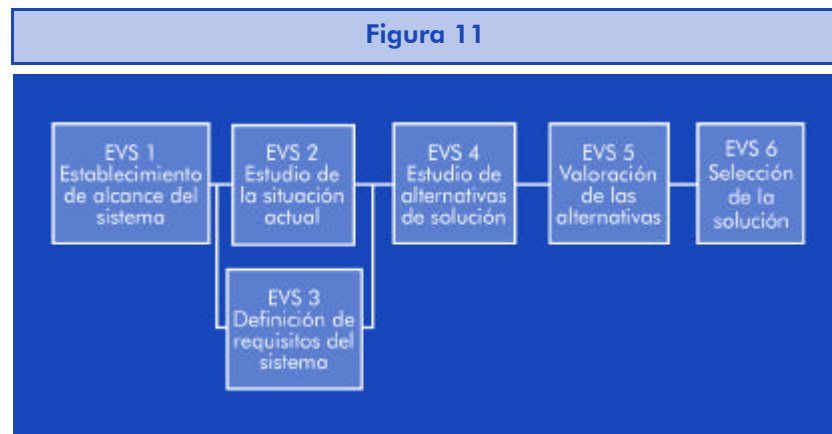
Figura 11

EVS 1
Establecimiento de alcance del sistema

EVS 2
Estudio de la situación actual

EVS 3
Definición de requisitos del sistema

EVS 4
Estudio de alternativas de solución

EVS 5
Valoración de las alternativas

EVS 6
Selección de la solución